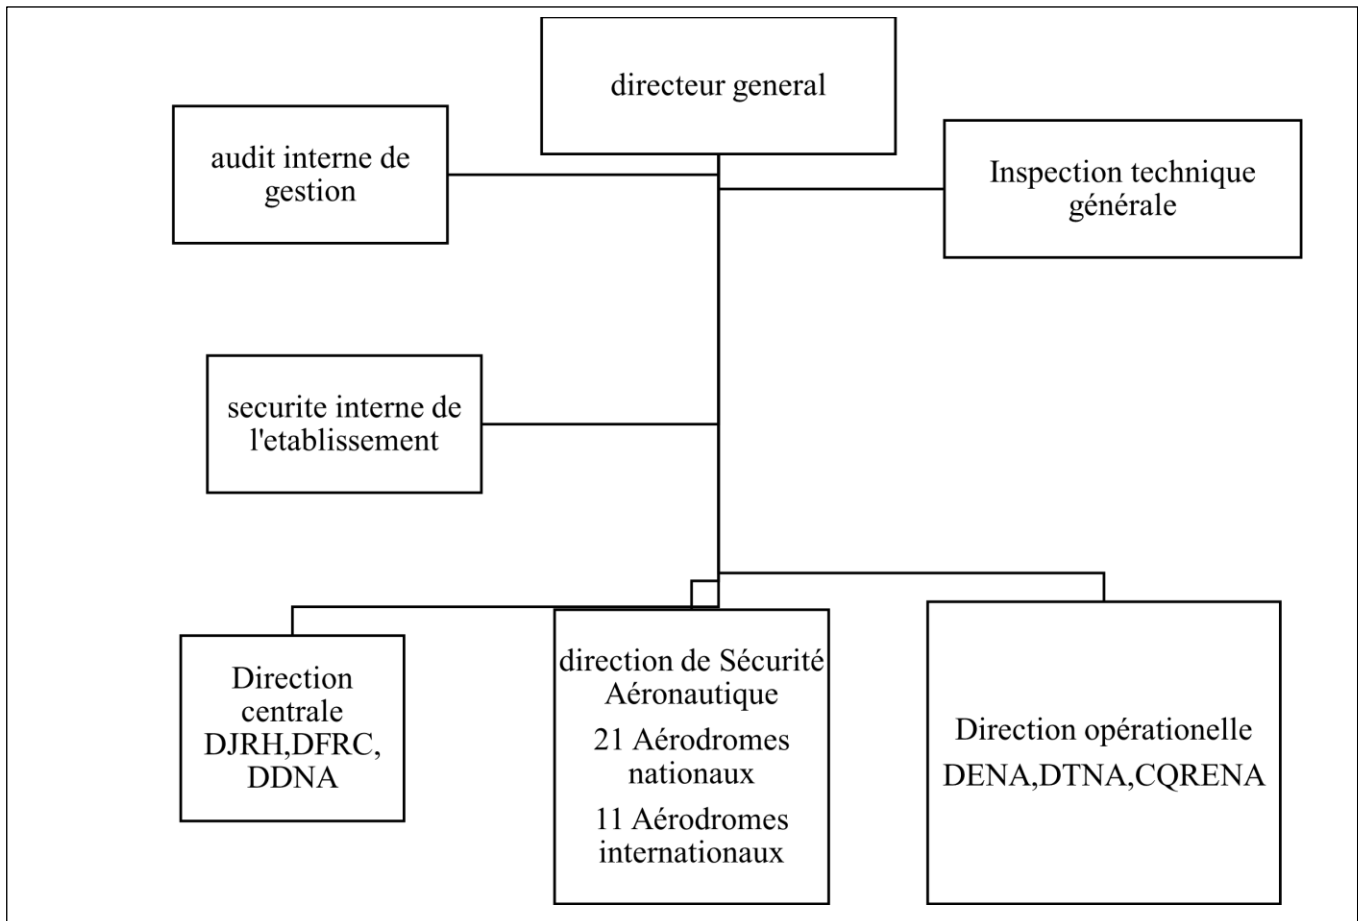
directeur general

audit interne de gestion

Inspection technique générale

securite interne de l'etablissement

Direction centrale DJRH,DFRC, DDNA

direction de Sécurité Aéronautique

21 Aérodromes nationaux

11 Aérodromes internationaux

Direction opérationelle DENA,DTNA,CQRENA